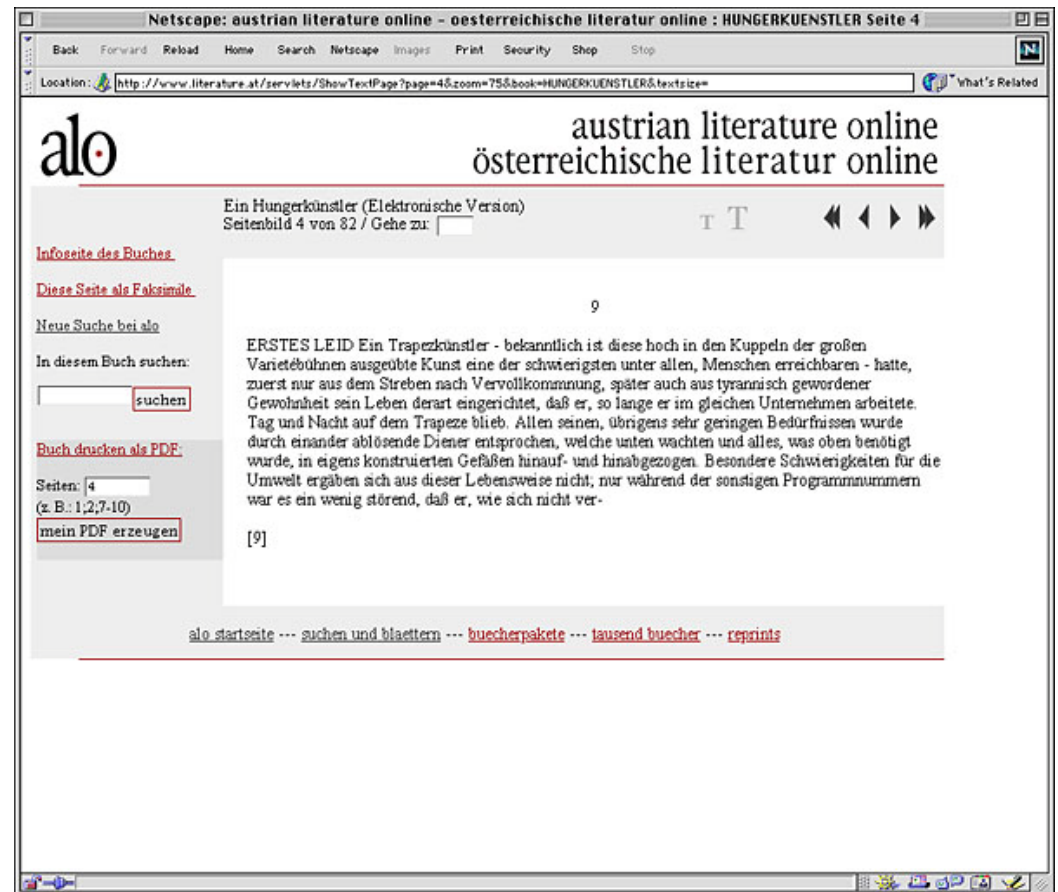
Netscape: austrian literature online - oesterreichische literatur online : HUNGERKUENSTLER Seite 4

Back Forward Reload Home Search Netscape Images Print Security Shop Stop

Location: http://www.literature.at/servlets/ShowTextPage?page=4&zoom=75&book=HUNGERKUENSTLER&textsize=

What's Related

alo

austrian literature online
österreichische literatur online

Ein Hungerkünstler (Elektronische Version)
Seitenbild 4 von 82 / Gehe zu:

T T

Infoseite des Buches

Diese Seite als Faksimile

Neue Suche bei alo

In diesem Buch suchen:

suchen

Buch drucken als PDF:

Seiten: 4
(z. B.: 1;2;7-10)
mein PDF erzeugen

9

ERSTES LEID Ein Trapezkünstler - bekanntlich ist diese hoch in den Kuppeln der großen Varietébühnen ausgeübte Kunst eine der schwierigsten unter allen, Menschen erreichbaren - hatte, zuerst nur aus dem Streben nach Vervollkommnung, später auch aus tyrannisch gewordener Gewohnheit sein Leben derart eingerichtet, daß er, so lange er im gleichen Unternehmen arbeitete. Tag und Nacht auf dem Trapeze blieb. Allen seinen, übrigens sehr geringen Bedürfnissen wurde durch einander ablösende Diener entsprochen, welche unten wachten und alles, was oben benötigt wurde, in eigens konstruierten Gefäßen hinauf- und hinabgezogen. Besondere Schwierigkeiten für die Umwelt ergäben sich aus dieser Lebensweise nicht; nur während der sonstigen Programmnummern war es ein wenig störend, daß er, wie sich nicht ver-

[9]

alo startseite --- suchen und blaettern --- buecherpakete --- tausend buecher --- reprints